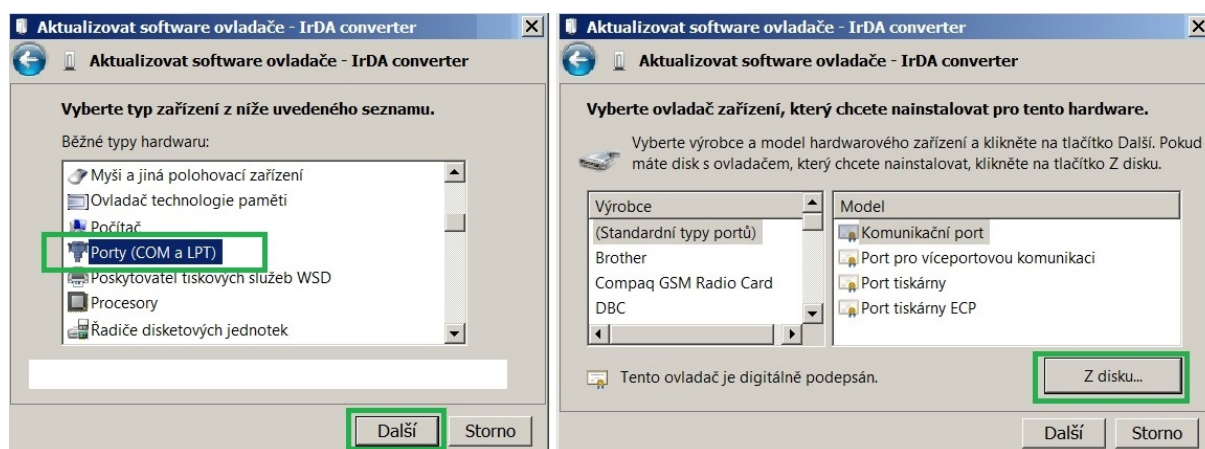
Aktualizovat software ovladače - IrDA converter

Aktualizovat software ovladače - IrDA converter

Vyberte typ zařízení z níže uvedeného seznamu.

Běžné typy hardwaru:

Myši a jiná polohovací zařízení
Ovladač technologie paměti
Počítač
Porty (COM a LPT)
Poskytovatel tiskových služeb WSD
Procesory
Řadiče disketových jednotek

Další Storno

Aktualizovat software ovladače - IrDA converter

Aktualizovat software ovladače - IrDA converter

Vyberte ovladač zařízení, který chcete nainstalovat pro tento hardware.

Vyberte výrobce a model hardwarového zařízení a klikněte na tlačítko Další. Pokud máte disk s ovladačem, který chcete nainstalovat, klikněte na tlačítko Z disku.

| Výrobce | Model |
|---|---|
| (Standardní typy portů) | Komunikační port |
| Brother | Port pro víceportovou komunikaci |
| Compaq GSM Radio Card | Port tiskárny |
| DBC | Port tiskárny ECP |

Tento ovladač je digitálně podepsán.

Z disku...

Další Storno